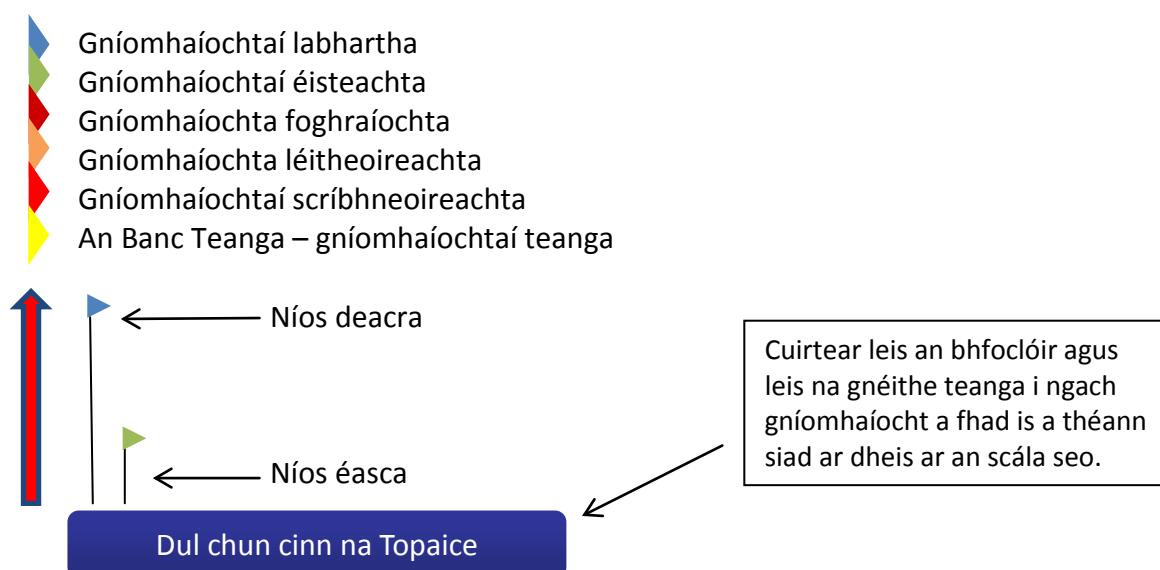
Gníomhaíochtaí labhartha
Gníomhaíochtaí éisteachta
Gníomhaíochta foghraíochta
Gníomhaíochta léitheoireachta
Gníomhaíochtaí scríbhneoireachta
An Banc Teanga – gníomhaíochtaí teanga

Níos deacra

Níos éasca

Cuirtear leis an bhfoclóir agus leis na gnéithe teanga i ngach gníomhaíocht a fhad is a théann siad ar dheis ar an scála seo.

Dul chun cinn na Topaice